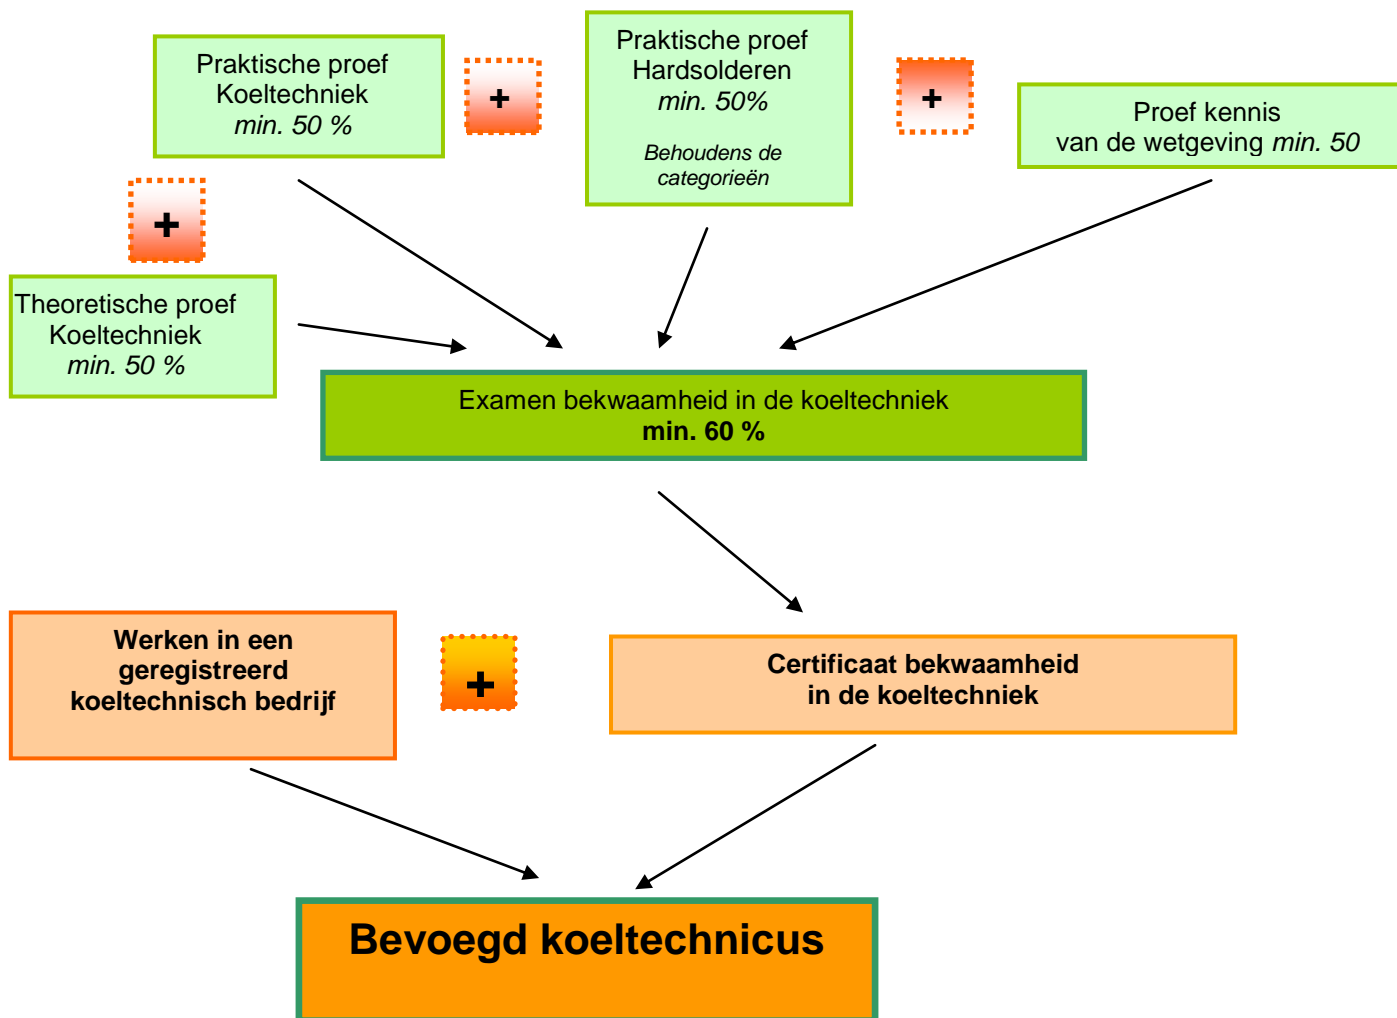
Praktische proef Koeltechniek *min. 50 %*

+

Praktische proef Hardsolderen *min. 50%*

*Behoudens de categorieën*

+

Proef kennis van de wetgeving *min. 50*

+

Theoretische proef Koeltechniek *min. 50 %*

Examen bekwaamheid in de koeltechniek
**min. 60 %**

**Werken in een geregistreerd koeltechnisch bedrijf**

+

**Certificaat bekwaamheid in de koeltechniek**

**Bevoegd koeltechnicus**